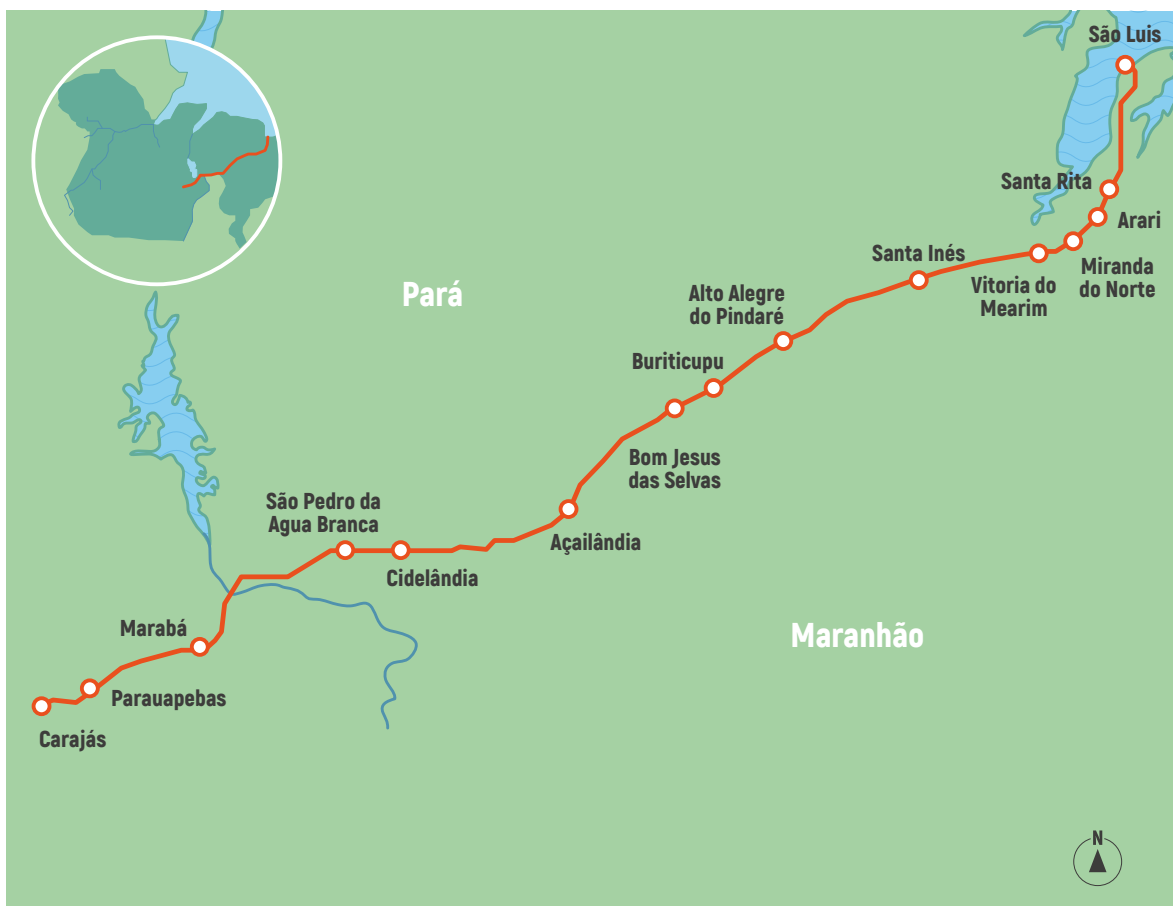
São Luís

Santa Rita

Arari

Santa Inés

Miranda do Norte

Vitoria do Mearim

Pará

Alto Alegre do Pindaré

Buriticupu

Bom Jesus das Selvas

São Pedro da Agua Branca

Açailândia

Cidelândia

Maranhão

Marabá

Parauapebas

Carajás

N